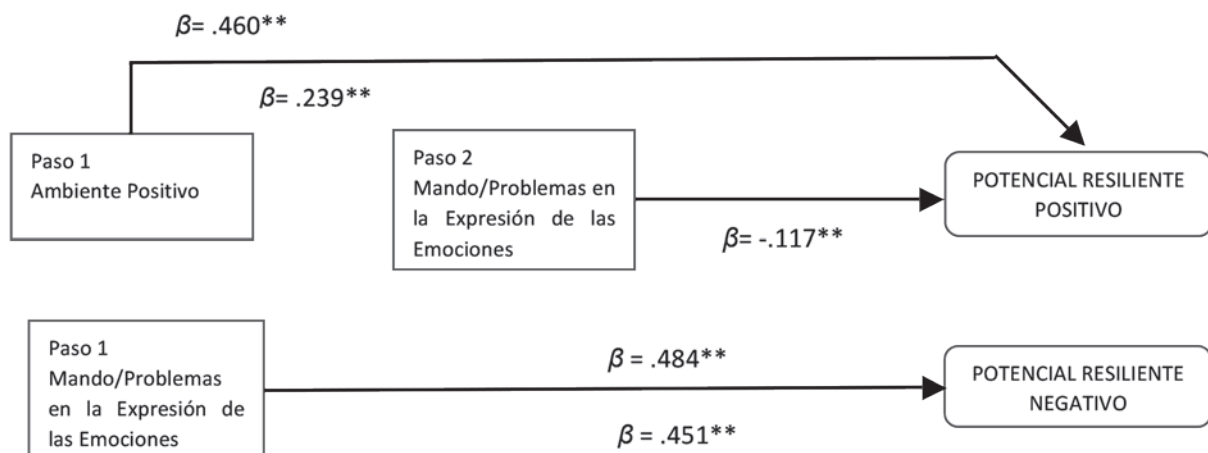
$\beta$= .460**

$\beta$= .239**

Paso 1
Ambiente Positivo

Paso 2
Mando/Problemas en la Expresión de las Emociones

POTENCIAL RESILIENTE POSITIVO

$\beta$= -.117**

Paso 1
Mando/Problemas en la Expresión de las Emociones

$\beta$ = .484**

POTENCIAL RESILIENTE NEGATIVO

$\beta$ = .451**